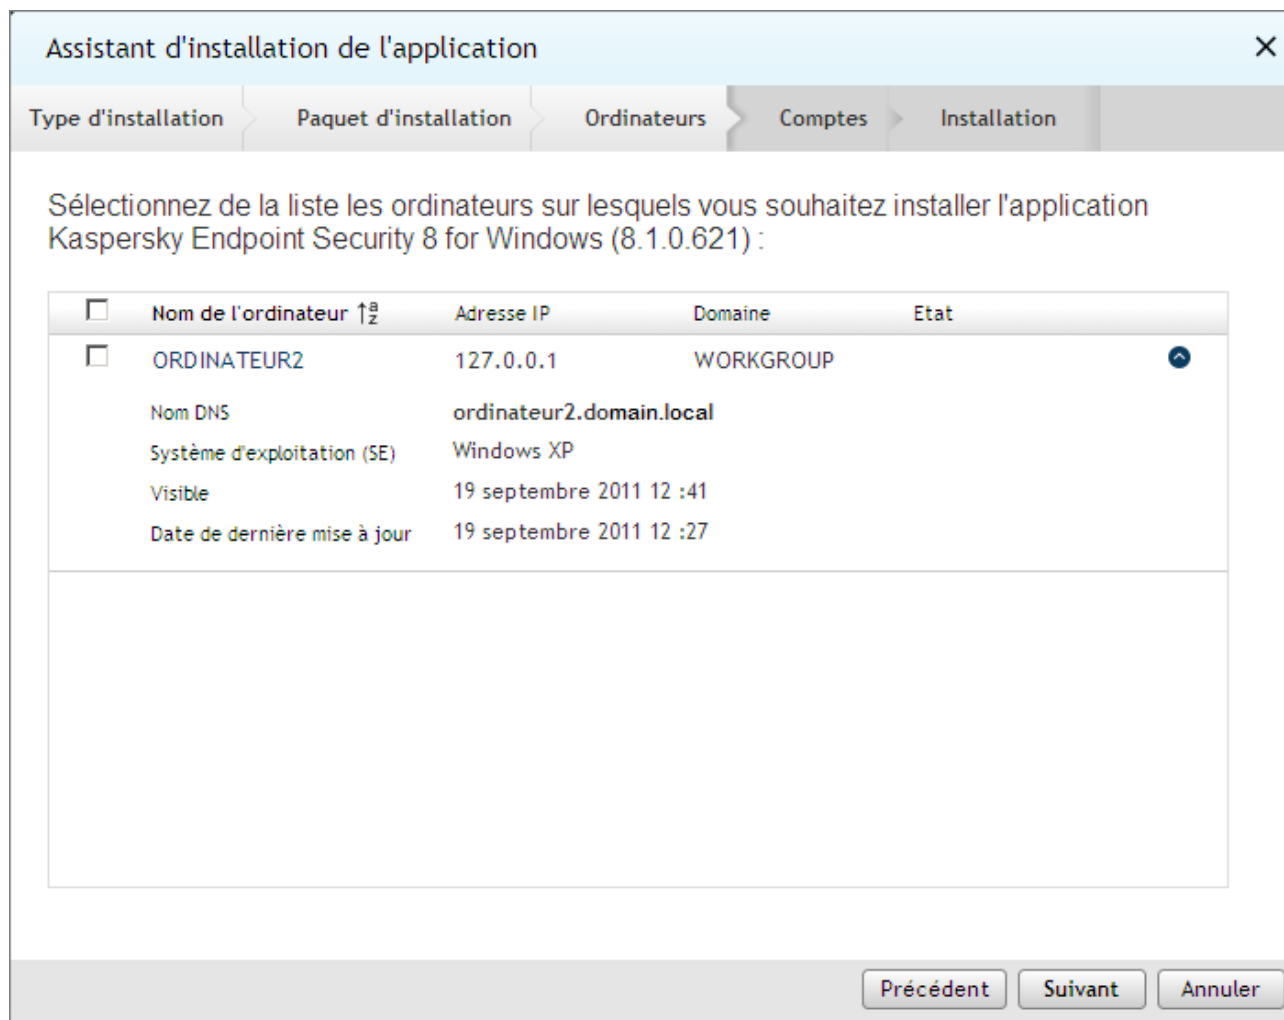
Assistant d'installation de l'application

×

Type d'installation | Paquet d'installation | Ordinateurs | Comptes | Installation

Sélectionnez de la liste les ordinateurs sur lesquels vous souhaitez installer l'application Kaspersky Endpoint Security 8 for Windows (8.1.0.621) :

| | Nom de l'ordinateur | Adresse IP | Domaine | Etat |
|---|---|---|---|---|
| | ORDINATEUR2 | 127.0.0.1 | WORKGROUP | |

Nom DNS ordinateur2.domain.local
Système d'exploitation (SE) Windows XP
Visible 19 septembre 2011 12 :41
Date de dernière mise à jour 19 septembre 2011 12 :27

Précédent Suivant Annuler